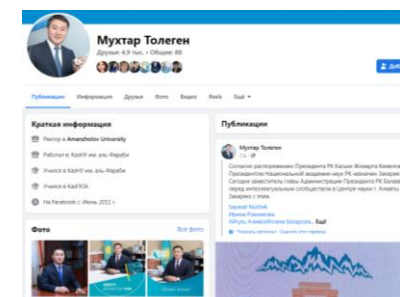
Мухтар Толеген
Друзья: 4,9 тыс. • Общие: 88

Доб

Публикации Информация Друзья Фото Видео Reels Ещё ▾

Краткая информация

Ректор в Amanzholov University

Работает в КазНУ им. аль-Фараби

Учился в КазНУ им. аль-Фараби

Учился в КазГЮА

На Facebook с июня 2011 г.

Фото
Все фото

Публикации

Мухтар Толеген
2 д. •

Согласно распоряжению Президента РК Касым-Жомарта Кемелевича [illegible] Президентом Национальной академии наук РК назначен Заварин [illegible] Сегодня заместитель главы Администрации Президента РК Балаев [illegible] перед интеллектуальным сообществом в Центре науки г. Алматы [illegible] Заварин с этим.

Saulet Nurbek
Ирина Романова
Айгуль Ахмедиевна Базарова... Ещё

Показать перевод · Оценить этот перевод